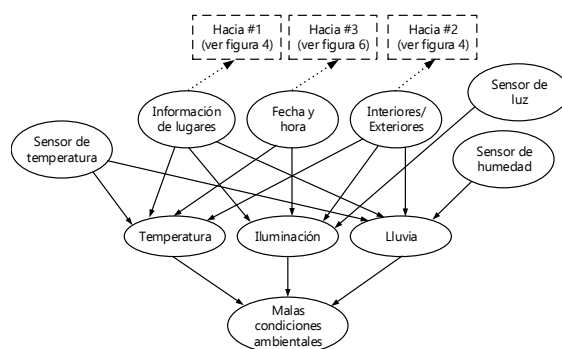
Hacia #1
(ver figura 4)

Hacia #3
(ver figura 6)

Hacia #2
(ver figura 4)

Sensor de luz

Información de lugares

Fecha y hora

Interiores/
Exteriores

Sensor de temperatura

Sensor de humedad

Temperatura

Iluminación

Lluvia

Malas condiciones ambientales